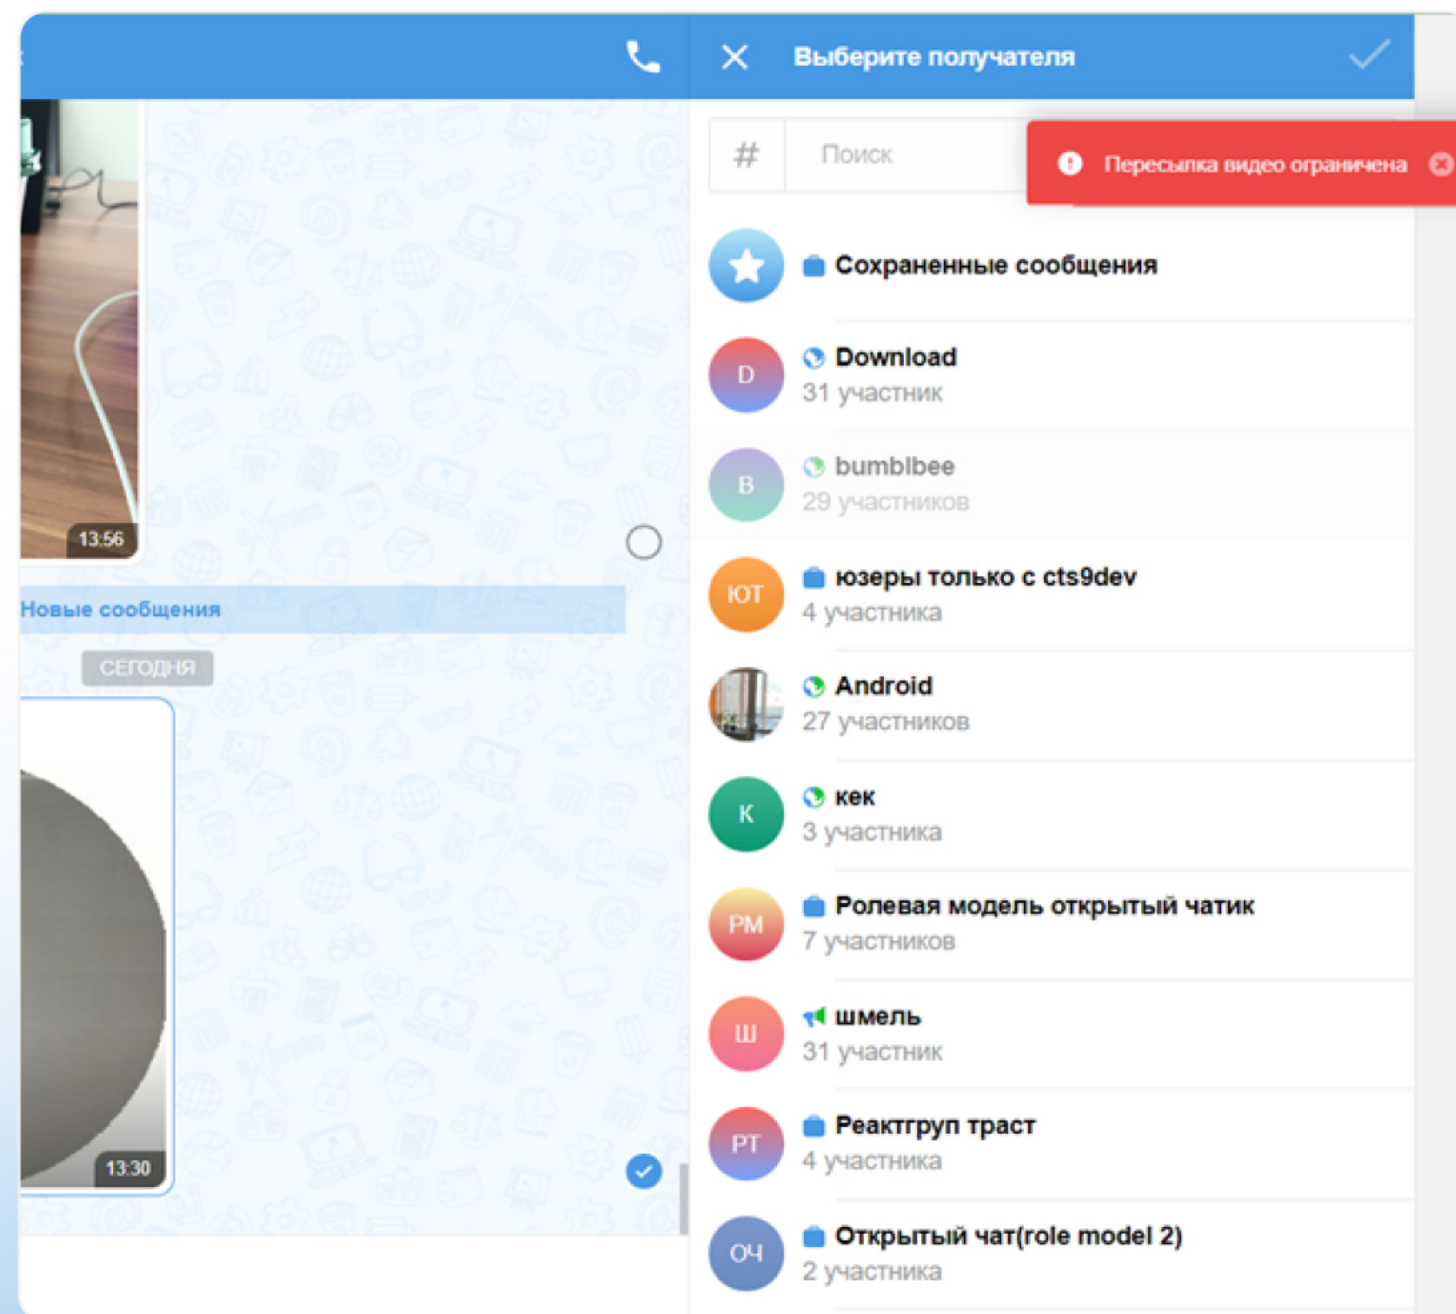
Выберите получателя

#

Поиск

Пересылка видео ограничена

13:56

Новые сообщения

СЕГОДНЯ

13:30

Сохраненные сообщения

D

Download
31 участник

B

bumblbee
29 участников

ЮТ

юзеры только с cts9dev
4 участника

Android
27 участников

K

кек
3 участника

РМ

Ролевая модель открытый чатик
7 участников

Ш

шмель
31 участник

РТ

Реактгруп траст
4 участника

ОЧ

Открытый чат(role model 2)
2 участника